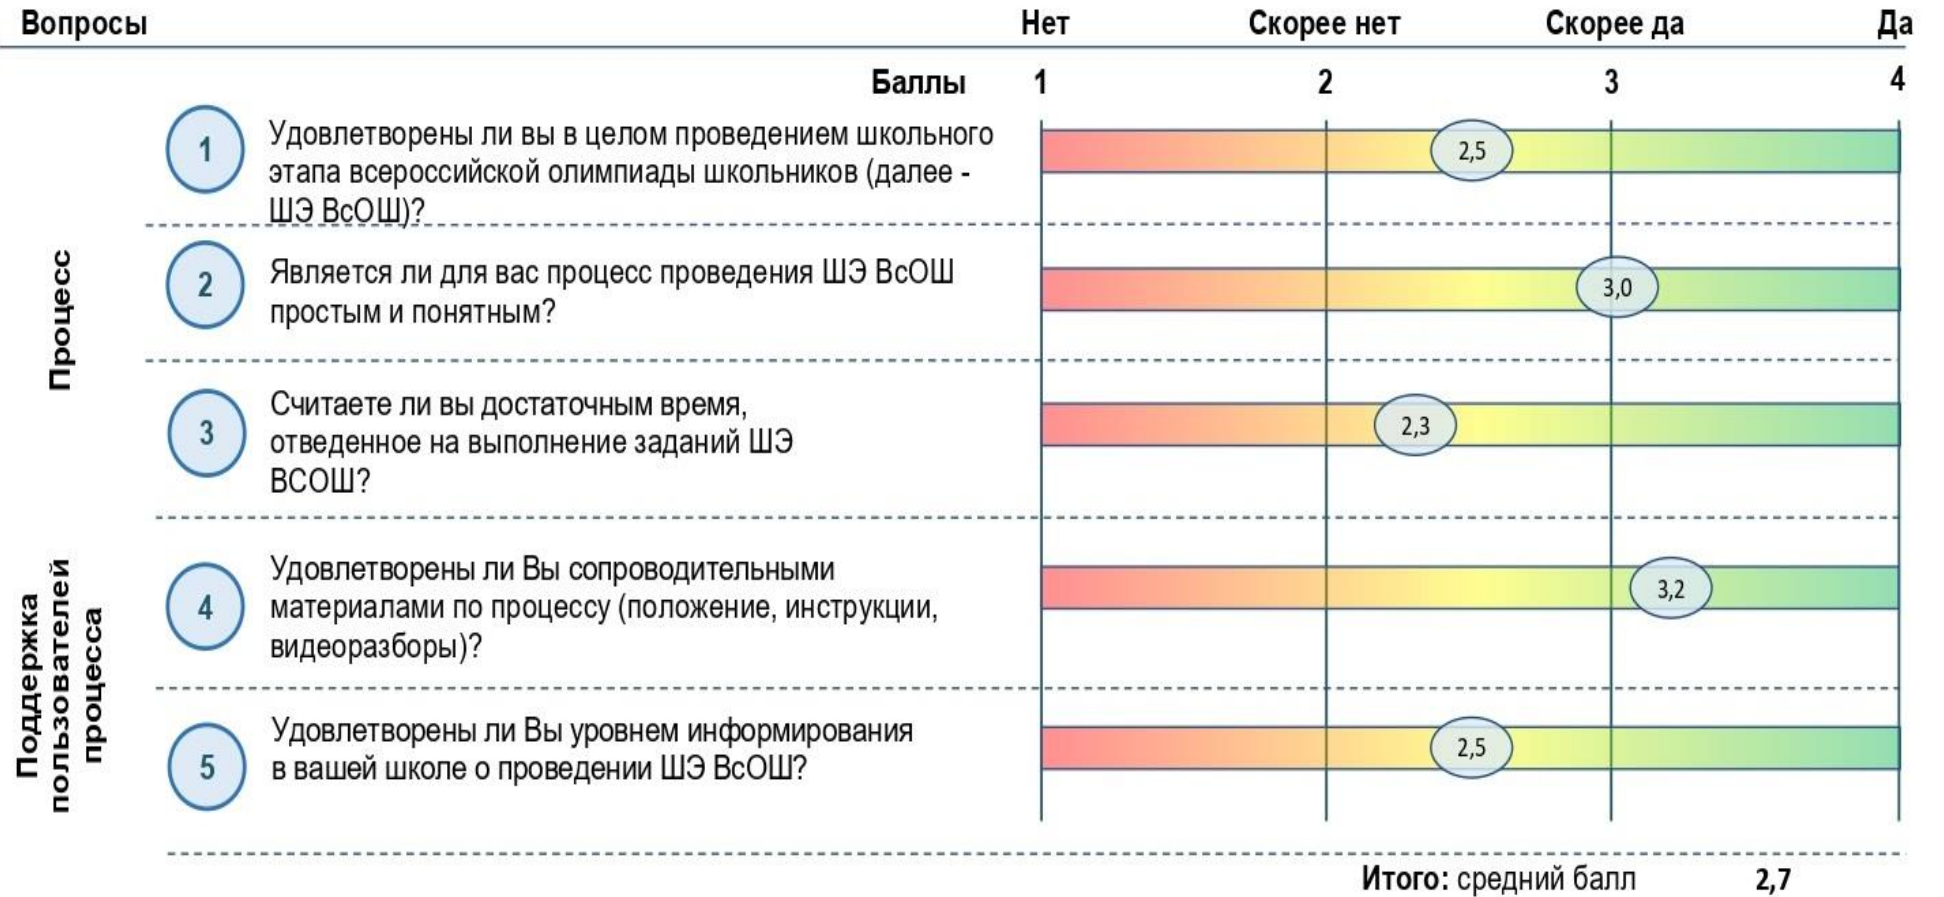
Вопросы Нет Скорее нет Скорее да Да

Баллы 1 2 3 4

Процесс

1 Удовлетворены ли вы в целом проведением школьного этапа всероссийской олимпиады школьников (далее - ШЭ ВсОШ)? 2,5

2 Является ли для вас процесс проведения ШЭ ВсОШ простым и понятным? 3,0

3 Считаете ли вы достаточным время, отведенное на выполнение заданий ШЭ ВСОШ? 2,3

Поддержка пользователей процесса

4 Удовлетворены ли Вы сопроводительными материалами по процессу (положение, инструкции, видеоразборы)? 3,2

5 Удовлетворены ли Вы уровнем информирования в вашей школе о проведении ШЭ ВсОШ? 2,5

Итого: средний балл 2,7